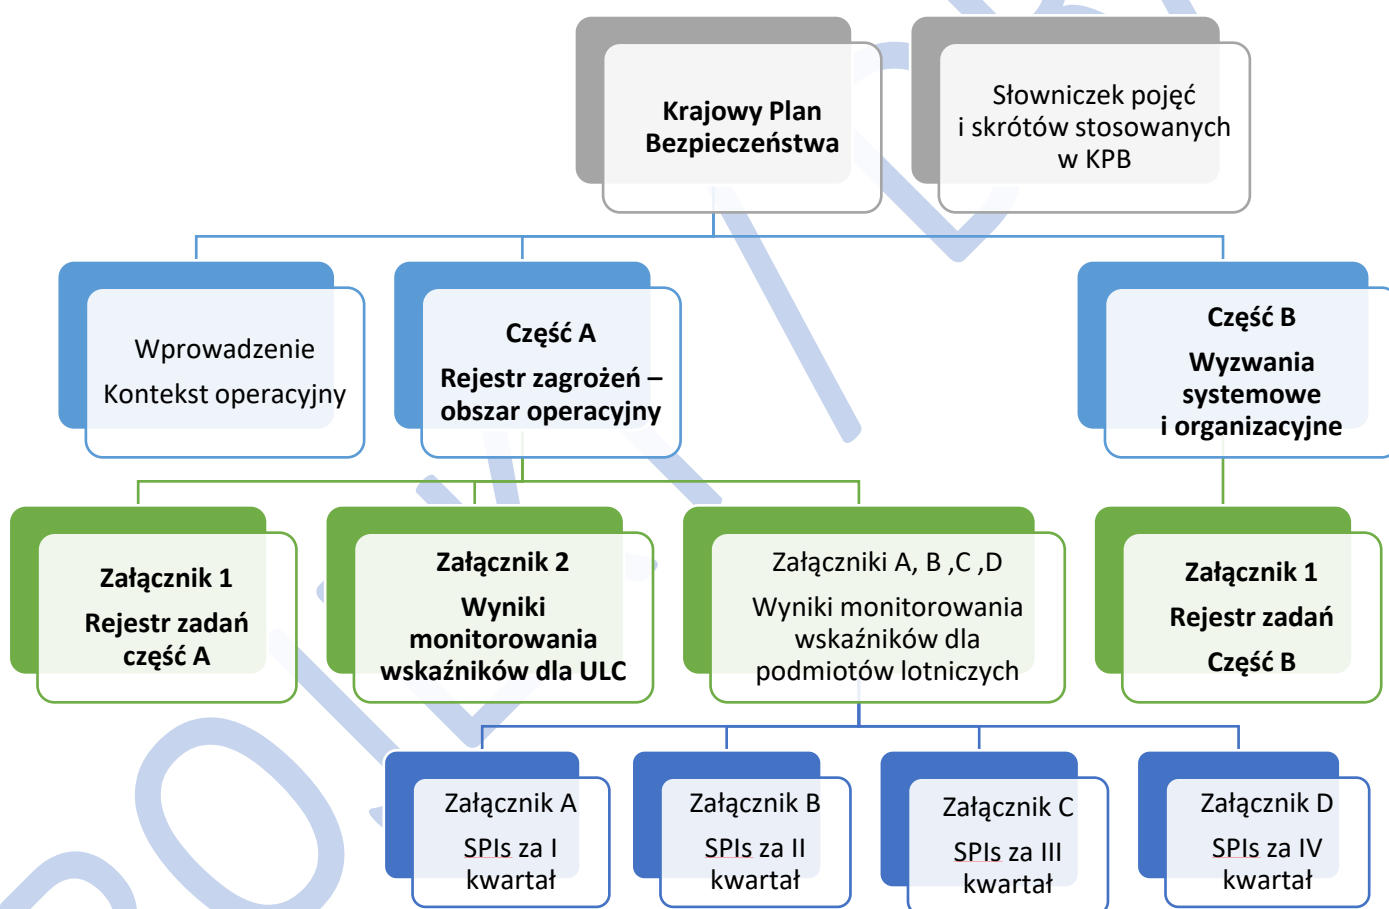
Krajowy Plan Bezpieczeństwa

Słowniczek pojęć i skrótów stosowanych w KPB

Wprowadzenie

Kontekst operacyjny

Część A

Rejestr zagrożeń – obszar operacyjny

Część B

Wyzwania systemowe i organizacyjne

Załącznik 1

Rejestr zadań część A

Załącznik 2

Wyniki monitorowania wskaźników dla ULC

Załączniki A, B ,C ,D

Wyniki monitorowania wskaźników dla podmiotów lotniczych

Załącznik 1

Rejestr zadań

Część B

Załącznik A

SPIs za I kwartał

Załącznik B

SPIs za II kwartał

Załącznik C

SPIs za III kwartał

Załącznik D

SPIs za IV kwartał